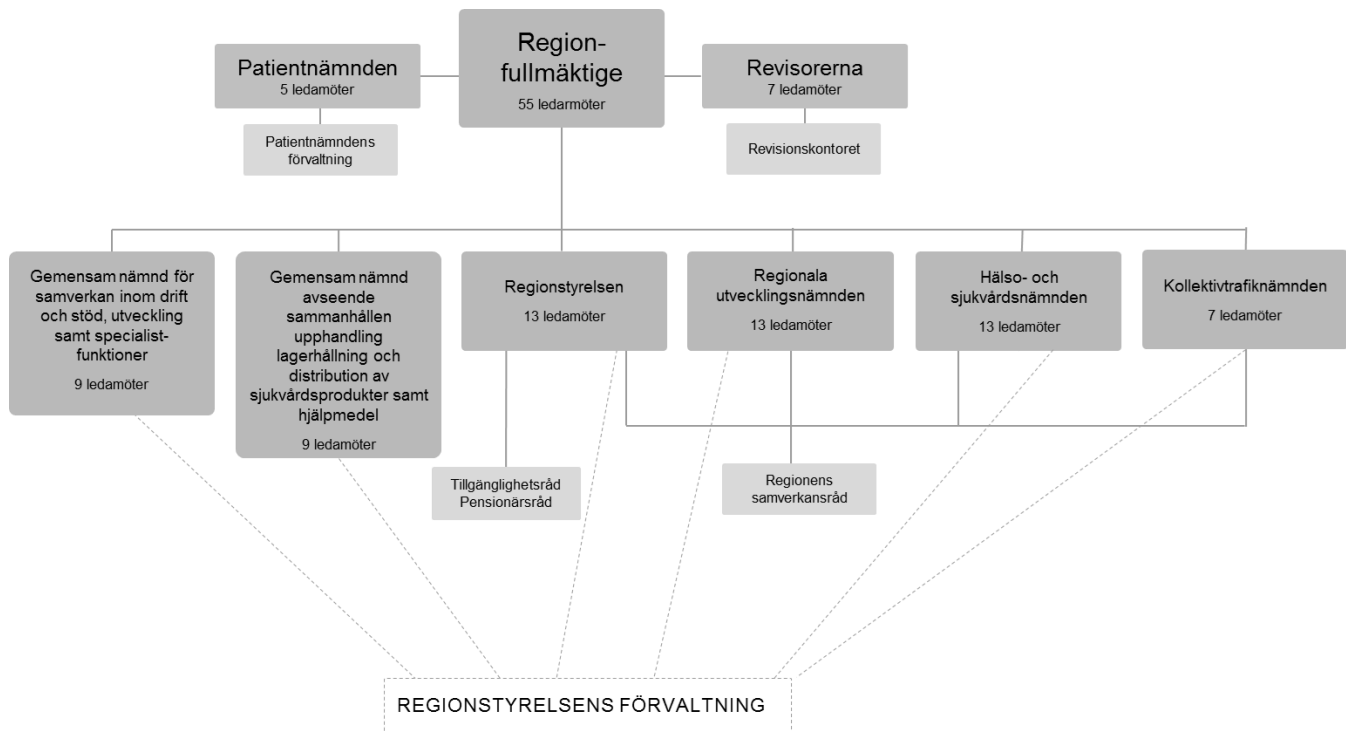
Patientnämnden
5 ledamöter

Region-fullmäktige
55 ledarmöter

Revisorerna
7 ledamöter

Patientnämndens förvaltning

Revisionskontoret

Gemensam nämnd för samverkan inom drift och stöd, utveckling samt specialist-funktioner
9 ledamöter

Gemensam nämnd avseende sammanhållen upphandling lagerhållning och distribution av sjukvårdsprodukter samt hjälpmedel
9 ledamöter

Regionstyrelsen
13 ledamöter

Regionala utvecklingsnämnden
13 ledamöter

Hälso- och sjukvårdsnämnden
13 ledamöter

Kollektivtrafiknämnden
7 ledamöter

Tillgänglighetsråd
Pensionärsråd

Regionens samverkansråd

REGIONSTYRELSENS FÖRVALTNING